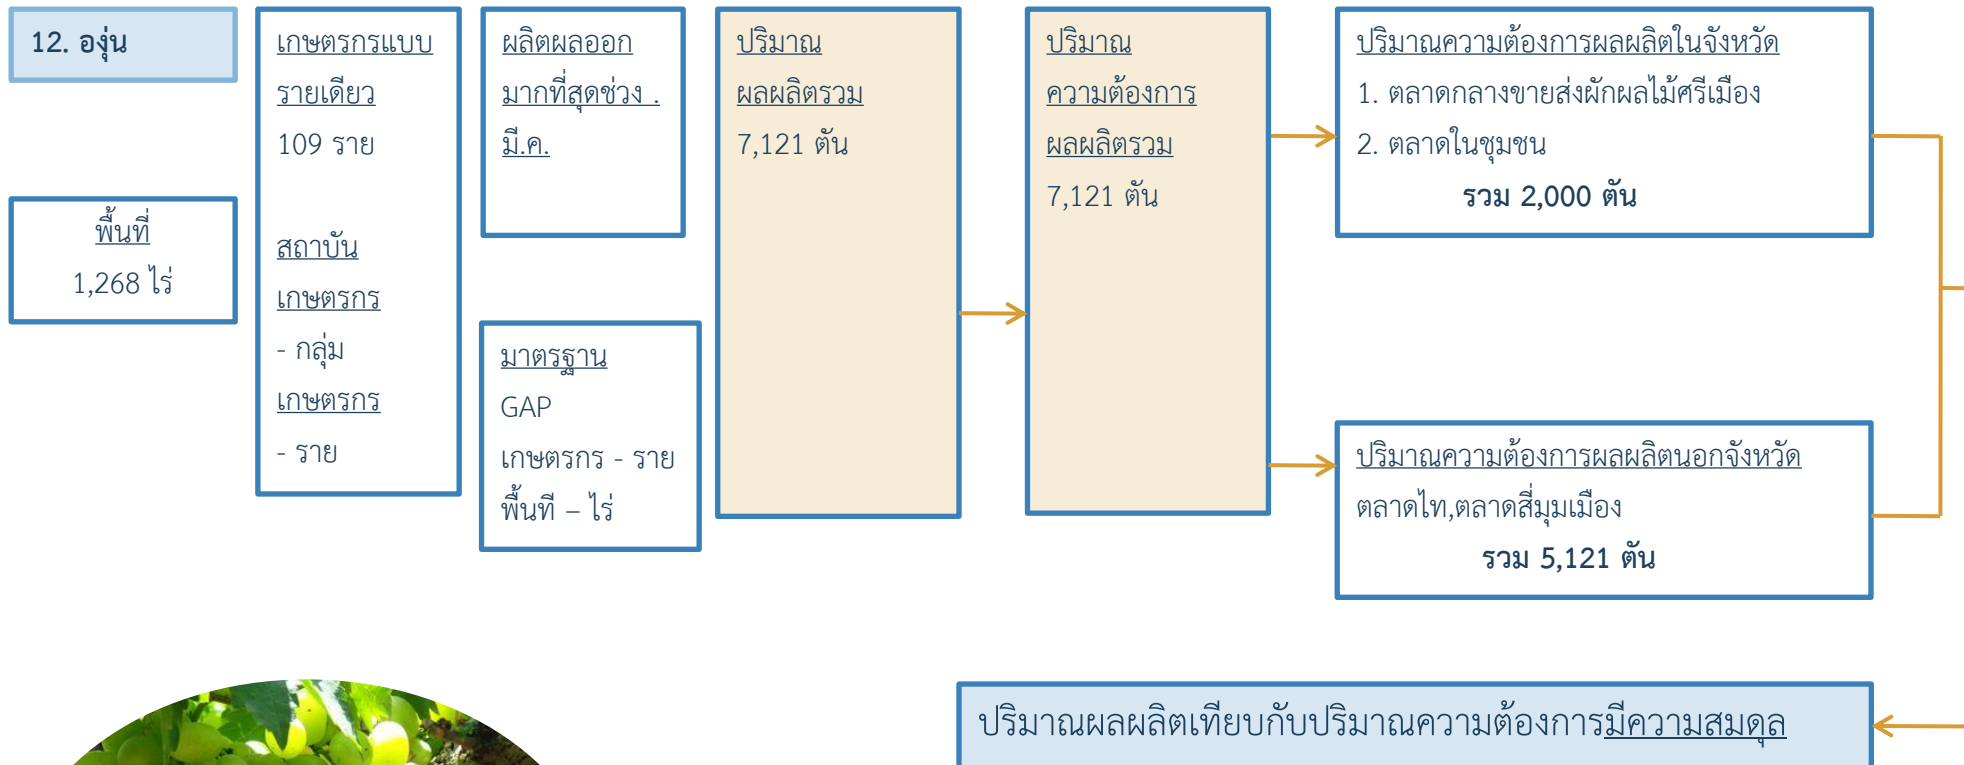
12. องุ่น

พื้นที่
1,268 ไร่

เกษตรกรแบบรายเดียว
109 ราย

สถาบันเกษตรกร
- กลุ่มเกษตรกร
- ราย

ผลิตผลออกมากที่สุดช่วง . มี.ค.

มาตรฐาน
GAP
เกษตรกร - ราย
พื้นที่ – ไร่

ปริมาณผลผลิตรวม
7,121 ตัน

ปริมาณความต้องการผลผลิตรวม
7,121 ตัน

ปริมาณความต้องการผลผลิตในจังหวัด
1. ตลาดกลางขายส่งผักผลไม้ศรีเมือง
2. ตลาดในชุมชน
รวม 2,000 ตัน

ปริมาณความต้องการผลผลิตนอกจังหวัด
ตลาดไท,ตลาดสี่มุมเมือง
รวม 5,121 ตัน

ปริมาณผลผลิตเทียบกับปริมาณความต้องการมีความสมดุล